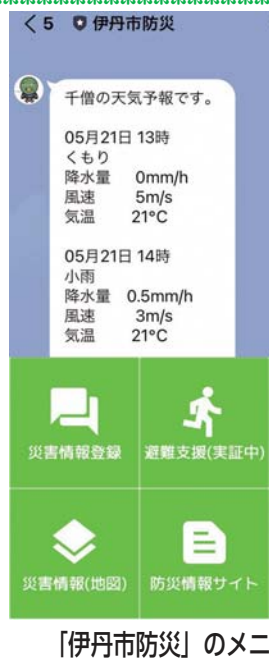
＜5 伊丹市防災

千僧の天気予報です。

05月21日 13時
くもり
降水量 0mm/h
風速 5m/s
気温 21°C

05月21日 14時
小雨
降水量 0.5mm/h
風速 3m/s
気温 21°C

災害情報登録

避難支援(実証中)

災害情報(地図)

防災情報サイト

「伊丹市防災」のメニ